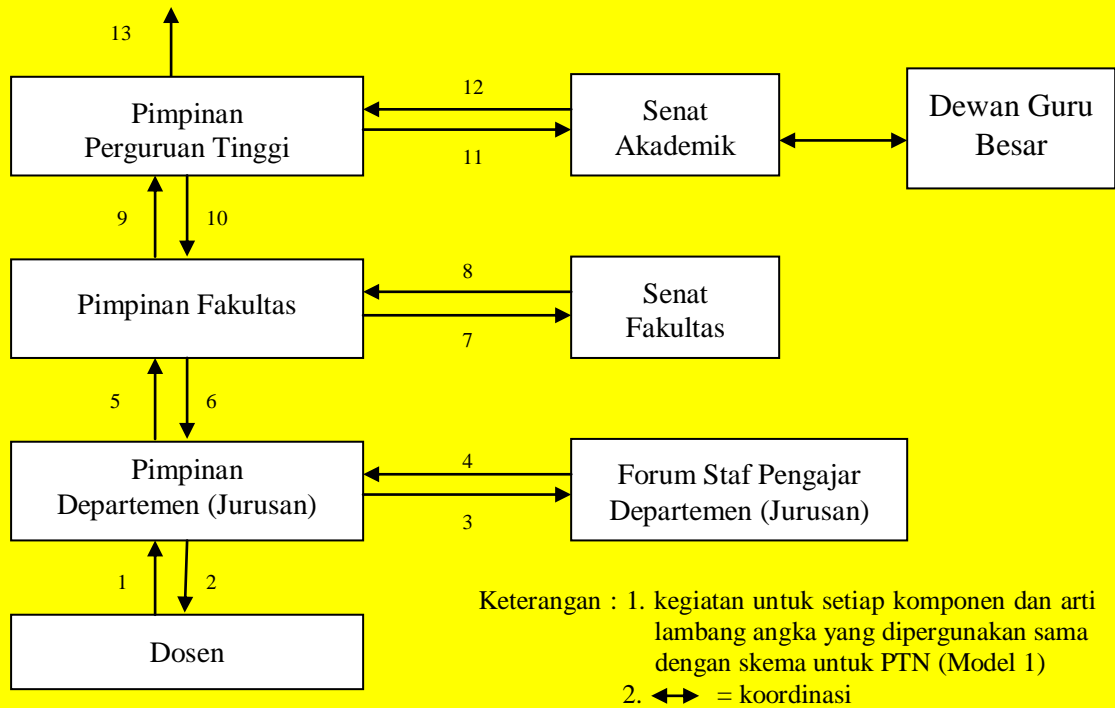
13

Pimpinan Perguruan Tinggi

12

11

Senat Akademik

Dewan Guru Besar

9

10

Pimpinan Fakultas

8

7

Senat Fakultas

5

6

Pimpinan Departemen (Jurusan)

4

3

Forum Staf Pengajar Departemen (Jurusan)

1

2

Dosen

Keterangan : 1. kegiatan untuk setiap komponen dan arti lambang angka yang dipergunakan sama dengan skema untuk PTN (Model 1)

2. ↔ = koordinasi